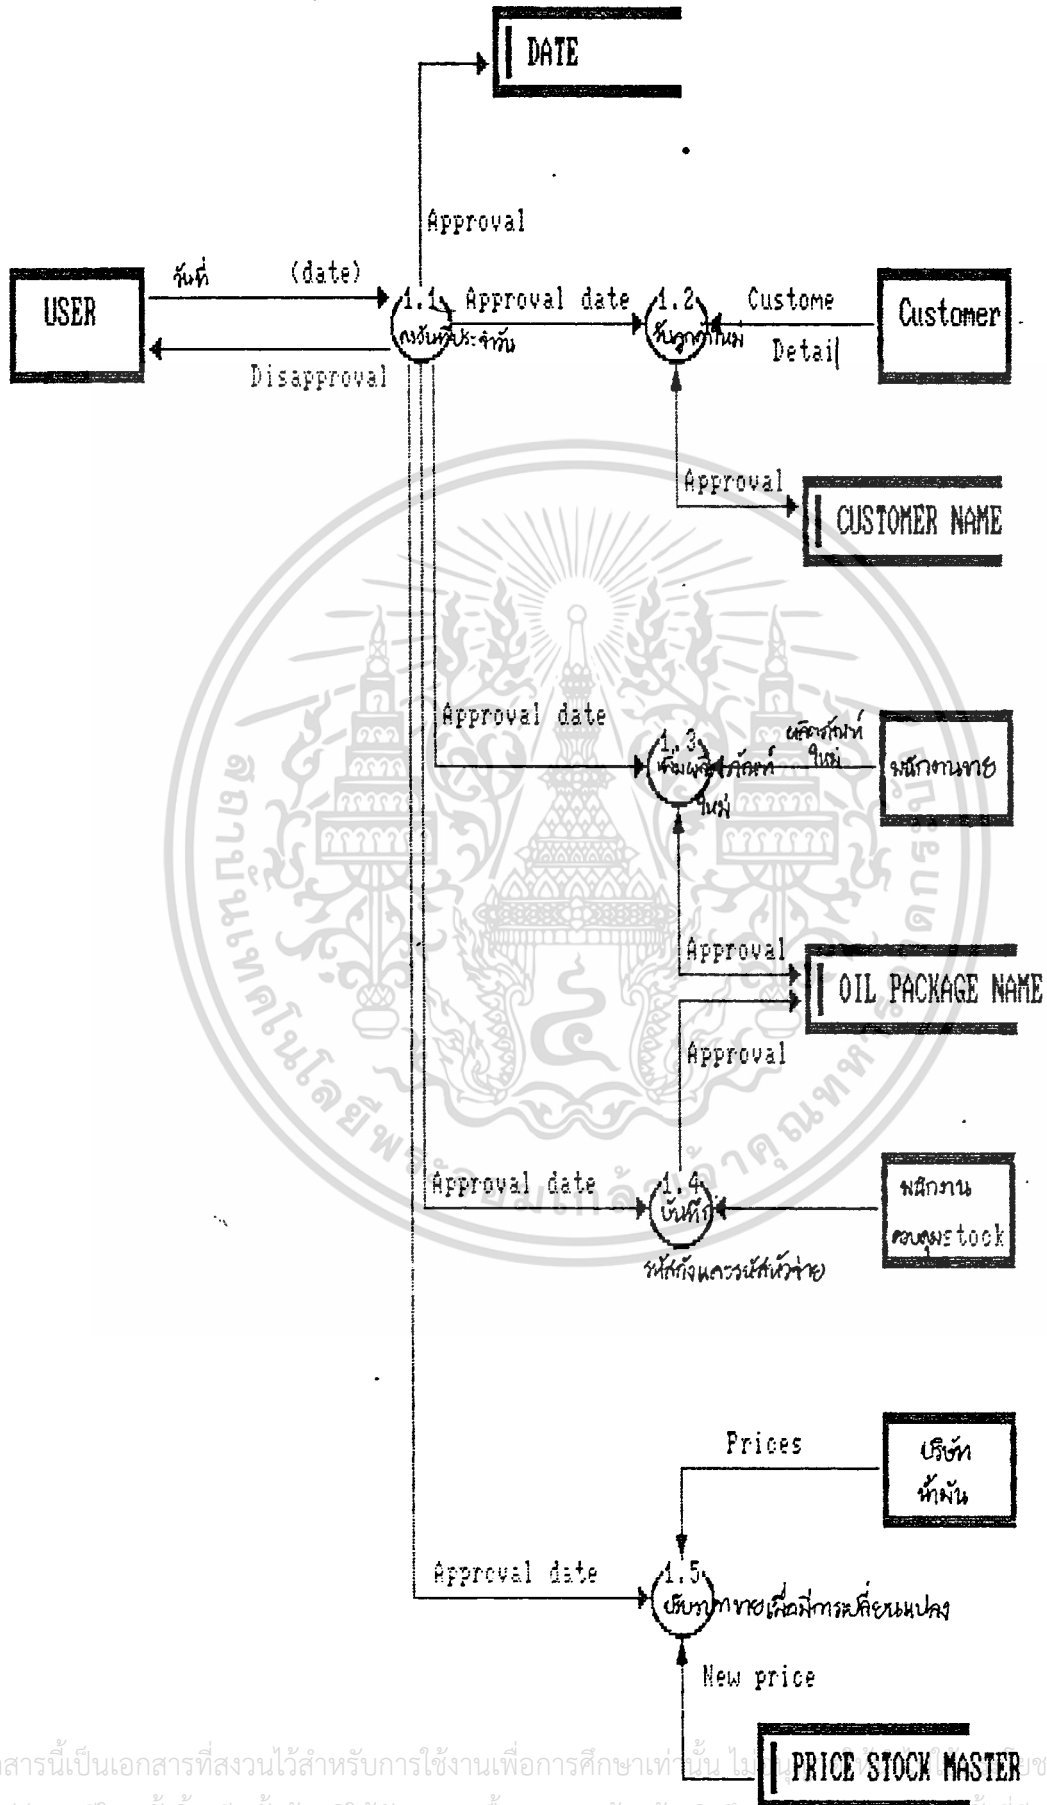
DATE

Approval

USER

วันที่ (date)

1.1 กำหนดวันที่ประจำวัน

Approval date

1.2 รับลูกค้าใหม่

Custome Detail

Customer

Disapproval

Approval

CUSTOMER NAME

Approval date

1.3 เพิ่มผลิตภัณฑ์ใหม่

ผลิตภัณฑ์ใหม่

พนักงานขาย

Approval

OIL PACKAGE NAME

Approval

Approval date

1.4 บันทึก

รหัสถังและรหัสหัวจ่าย

พนักงานควบคุมstock

Prices

บริษัทน้ำมัน

Approval date

1.5 ปรับราคาขายเมื่อมีการเปลี่ยนแปลง

New price

PRICE STOCK MASTER

สารนี้เป็นเอกสารที่สงวนไว้สำหรับการใช้งานเพื่อการศึกษาเท่านั้น ไม่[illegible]